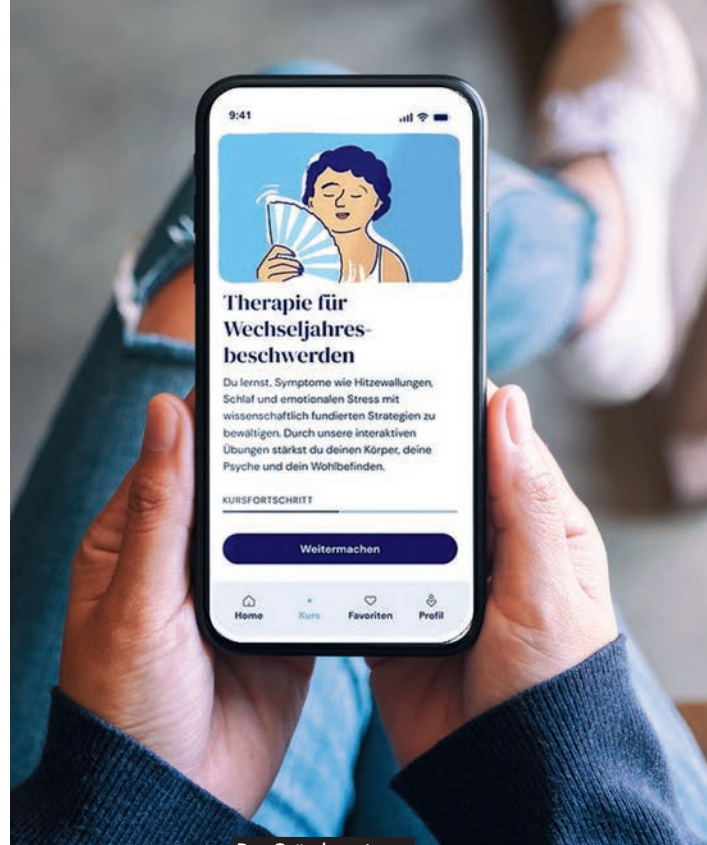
9:41

Therapie für Wechseljahresbeschwerden

Du lernst, Symptome wie Hitzewallungen, Schlaf und emotionalen Stress mit wissenschaftlich fundierten Strategien zu bewältigen. Durch unsere interaktiven Übungen stärkst du deinen Körper, deine Psyche und dein Wohlbefinden.

KURSFORTSCHRITT

Weitermachen

Home Kurs Favoriten Profil

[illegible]